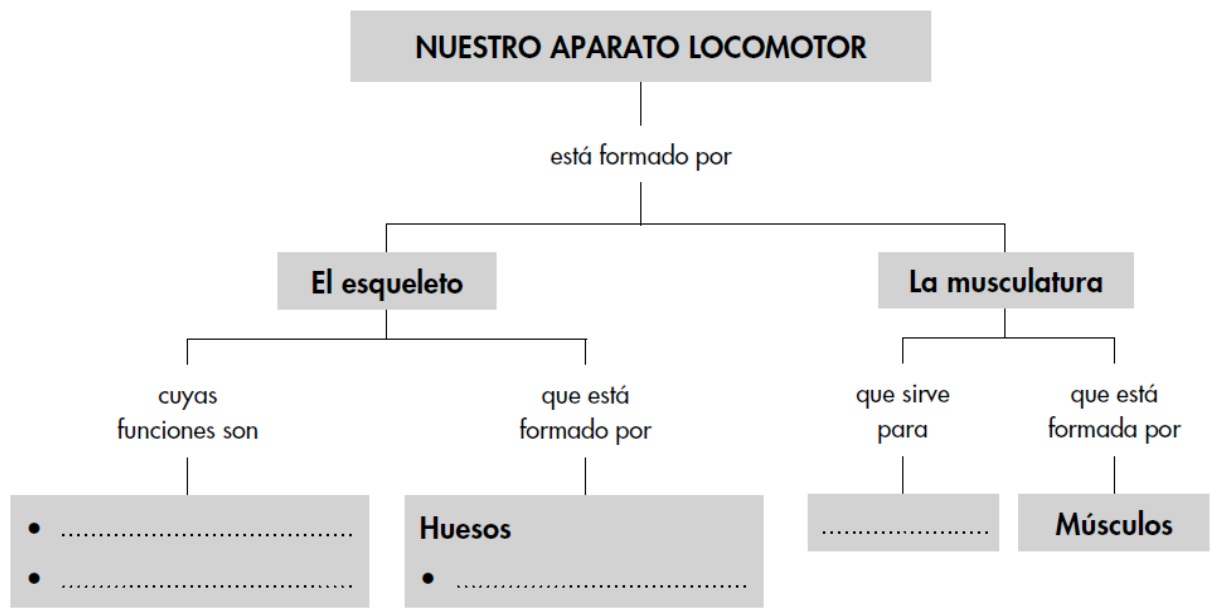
NUESTRO APARATO LOCOMOTOR

está formado por

El esqueleto

La musculatura

cuyas funciones son

que está formado por

que sirve para

que está formada por

• ......................................
• ......................................

Huesos
• ......................................

.....................

Músculos